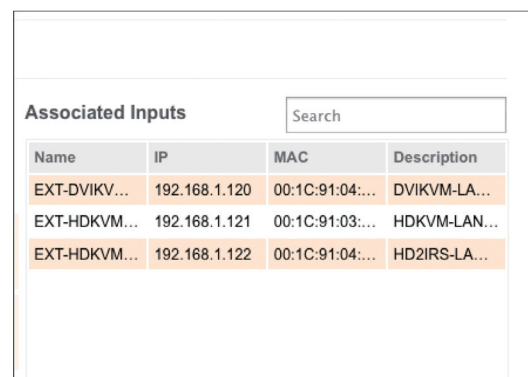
Associated Inputs

Search

| Name | IP | MAC | Description |
|---|---|---|---|
| EXT-DVIKV... | 192.168.1.120 | 00:1C:91:04:... | DVIKVM-LA... |
| EXT-HDKVM... | 192.168.1.121 | 00:1C:91:03:... | HDKVM-LAN... |
| EXT-HDKVM... | 192.168.1.122 | 00:1C:91:04:... | HD2IRS-LA... |